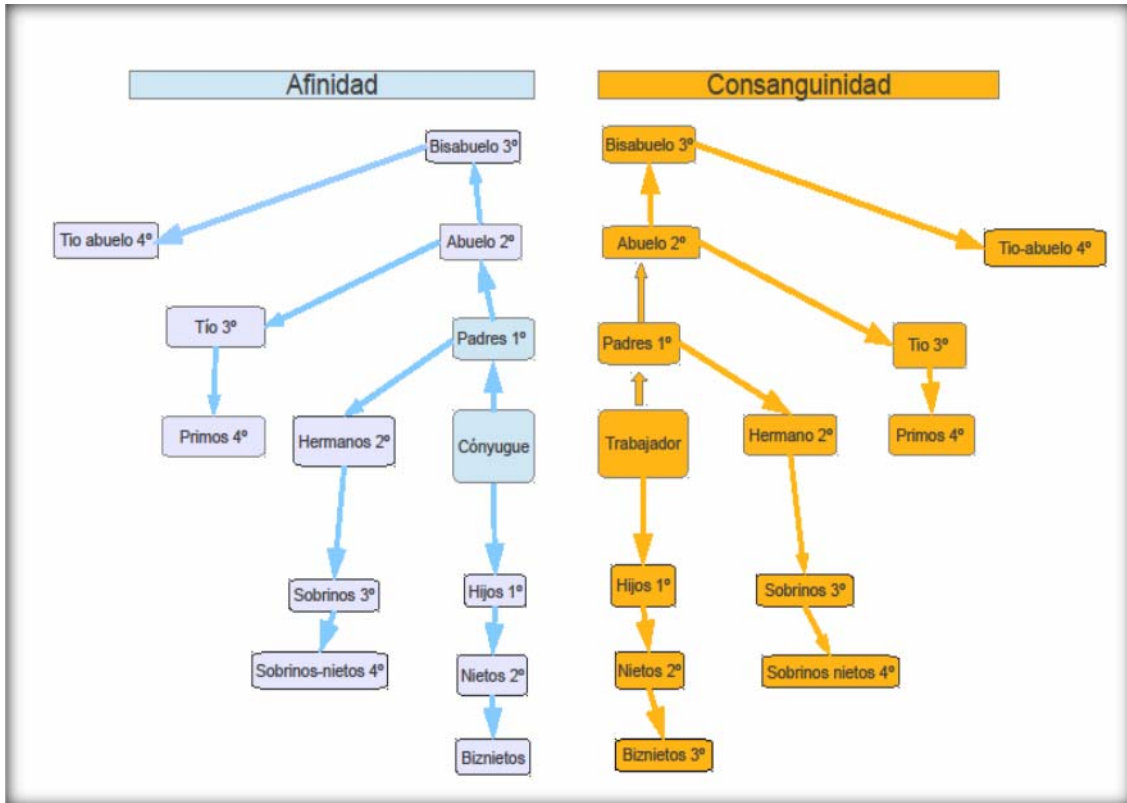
Afinidad

Bisabuelo 3º

Tio abuelo 4º

Abuelo 2º

Tío 3º

Padres 1º

Primos 4º

Hermanos 2º

Cónyugue

Sobrinos 3º

Hijos 1º

Sobrinos-nietos 4º

Nietos 2º

Biznietos

Consanguinidad

Bisabuelo 3º

Abuelo 2º

Tio-abuelo 4º

Padres 1º

Tio 3º

Trabajador

Hermano 2º

Primos 4º

Hijos 1º

Sobrinos 3º

Nietos 2º

Sobrinos nietos 4º

Biznietos 3º